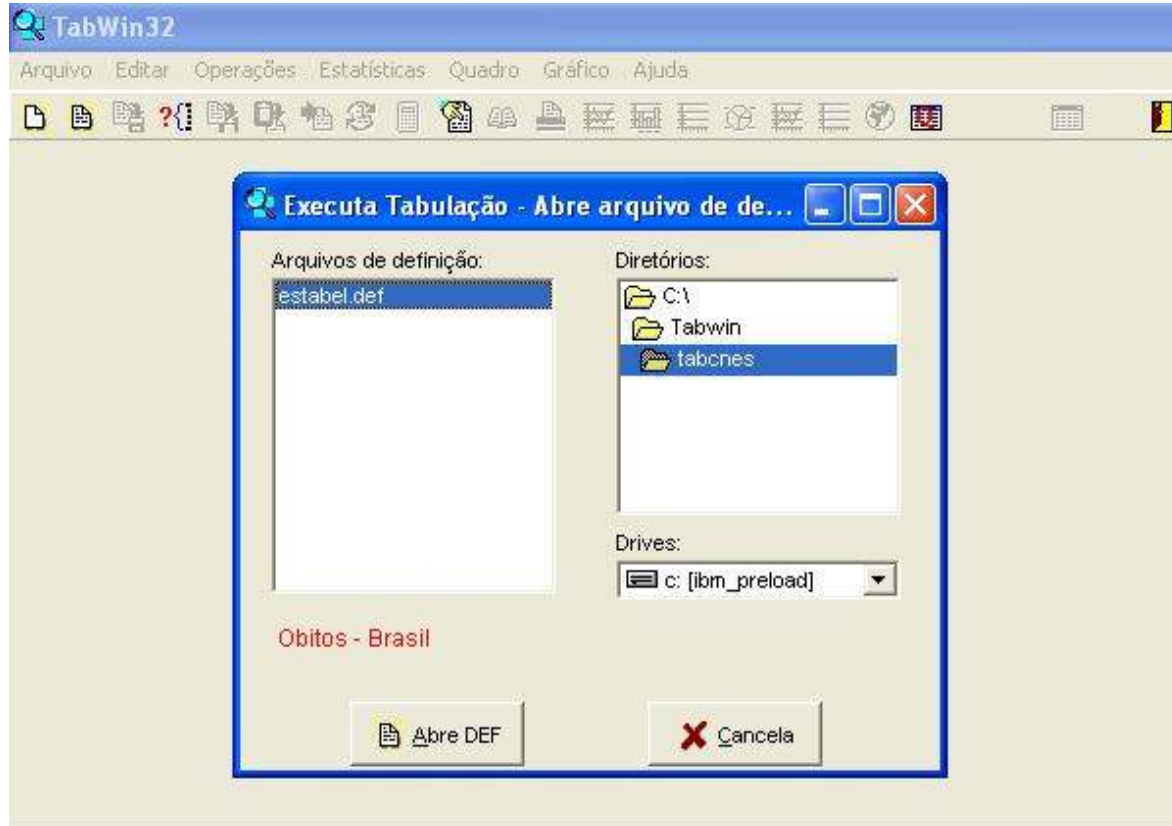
TabWin32

Arquivo Editar Operações Estatísticas Quadro Gráfico Ajuda

Executa Tabulação - Abre arquivo de de...

Arquivos de definição:

estabel.def

Diretórios:

C:\

Tabwin

tabcnes

Drives:

c: [ibm_preload]

Obitos - Brasil

Abre DEF

Cancela